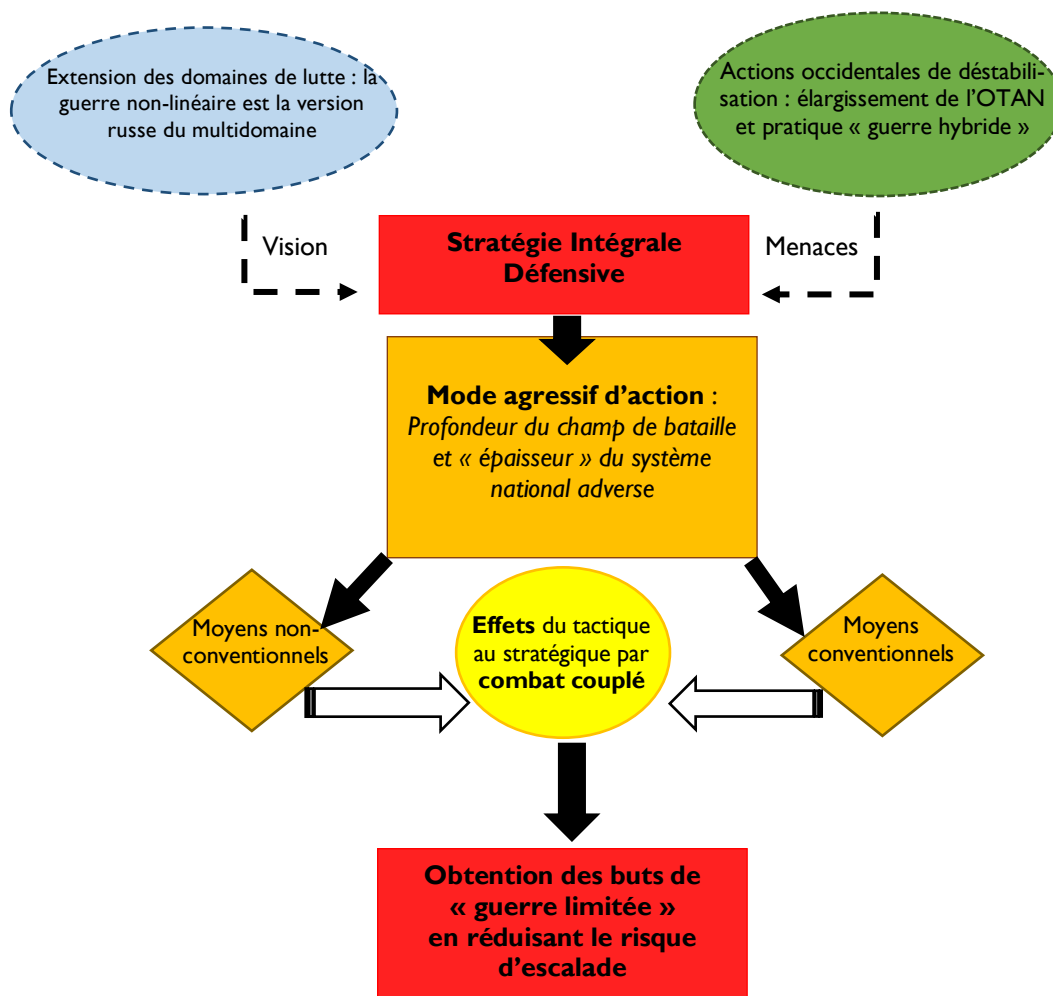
Extension des domaines de lutte : la guerre non-linéaire est la version russe du multidomaine

Actions occidentales de déstabilisation : élargissement de l'OTAN et pratique « guerre hybride »

Vision

Stratégie Intégrale Défensive

Menaces

**Mode agressif d'action** : *Profondeur du champ de bataille et « épaisseur » du système national adverse*

Moyens non-conventionnels

**Effets** du tactique au stratégique par **combat couplé**

Moyens conventionnels

**Obtention des buts de « guerre limitée » en réduisant le risque d'escalade**